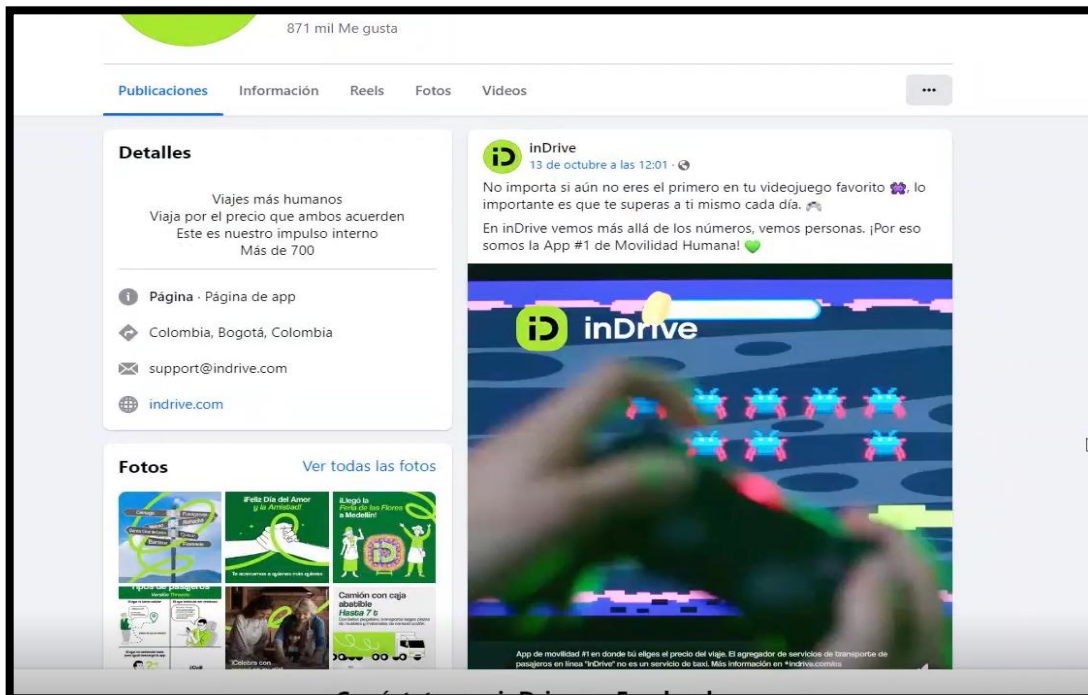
871 mil Me gusta

Publicaciones Información Reels Fotos Videos ...

Detalles

Viajes más humanos
Viaja por el precio que ambos acuerden
Este es nuestro impulso interno
Más de 700

Página · Página de app

Colombia, Bogotá, Colombia

support@indrive.com

indrive.com

Fotos Ver todas las fotos

¡Feliz Día del Amor y la Amistad!

¡Llegó la Feria de las Flores a Medellín!

Camión con caja abatible Hasta 7 t

¡Celebra con

inDrive
13 de octubre a las 12:01 ·

No importa si aún no eres el primero en tu videojuego favorito 👾, lo importante es que te superas a ti mismo cada día. 🎮

En inDrive vemos más allá de los números, vemos personas. ¡Por eso somos la App #1 de Movilidad Humana! 💚

inDrive

App de movilidad #1 en donde tú eliges el precio del viaje. El agregador de servicios de transporte de pasajeros en línea "inDrive" no es un servicio de taxi. Más información en *indrive.com/es

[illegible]